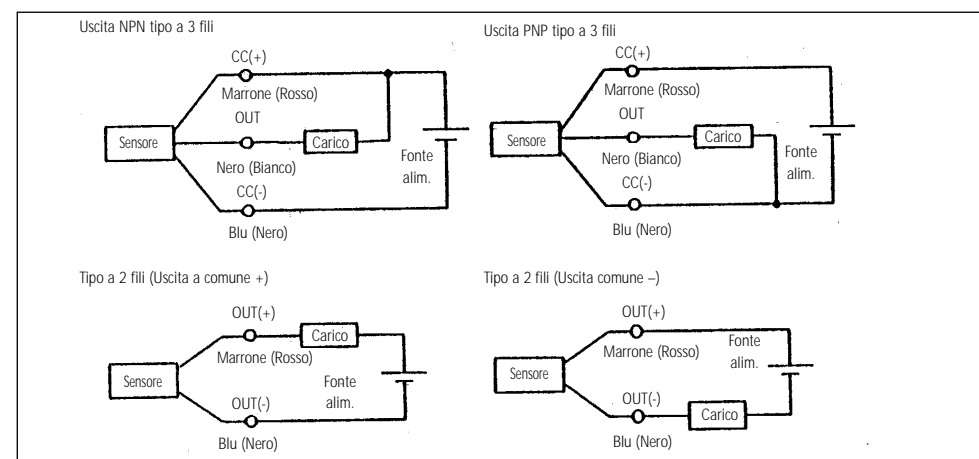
Uscita NPN tipo a 3 fili

CC(+)

Marrone (Rosso)

OUT

Sensore

Carico

Nero (Bianco)

Fonte alim.

CC(-)

Blu (Nero)

Uscita PNP tipo a 3 fili

CC(+)

Marrone (Rosso)

OUT

Sensore

Carico

Nero (Bianco)

Fonte alim.

CC(-)

Blu (Nero)

Tipo a 2 fili (Uscita a comune +)

OUT(+)

Carico

Marrone (Rosso)

Sensore

Fonte alim.

OUT(-)

Blu (Nero)

Tipo a 2 fili (Uscita comune –)

OUT(+)

Marrone (Rosso)

Fonte alim.

Sensore

OUT(-)

Carico

Blu (Nero)